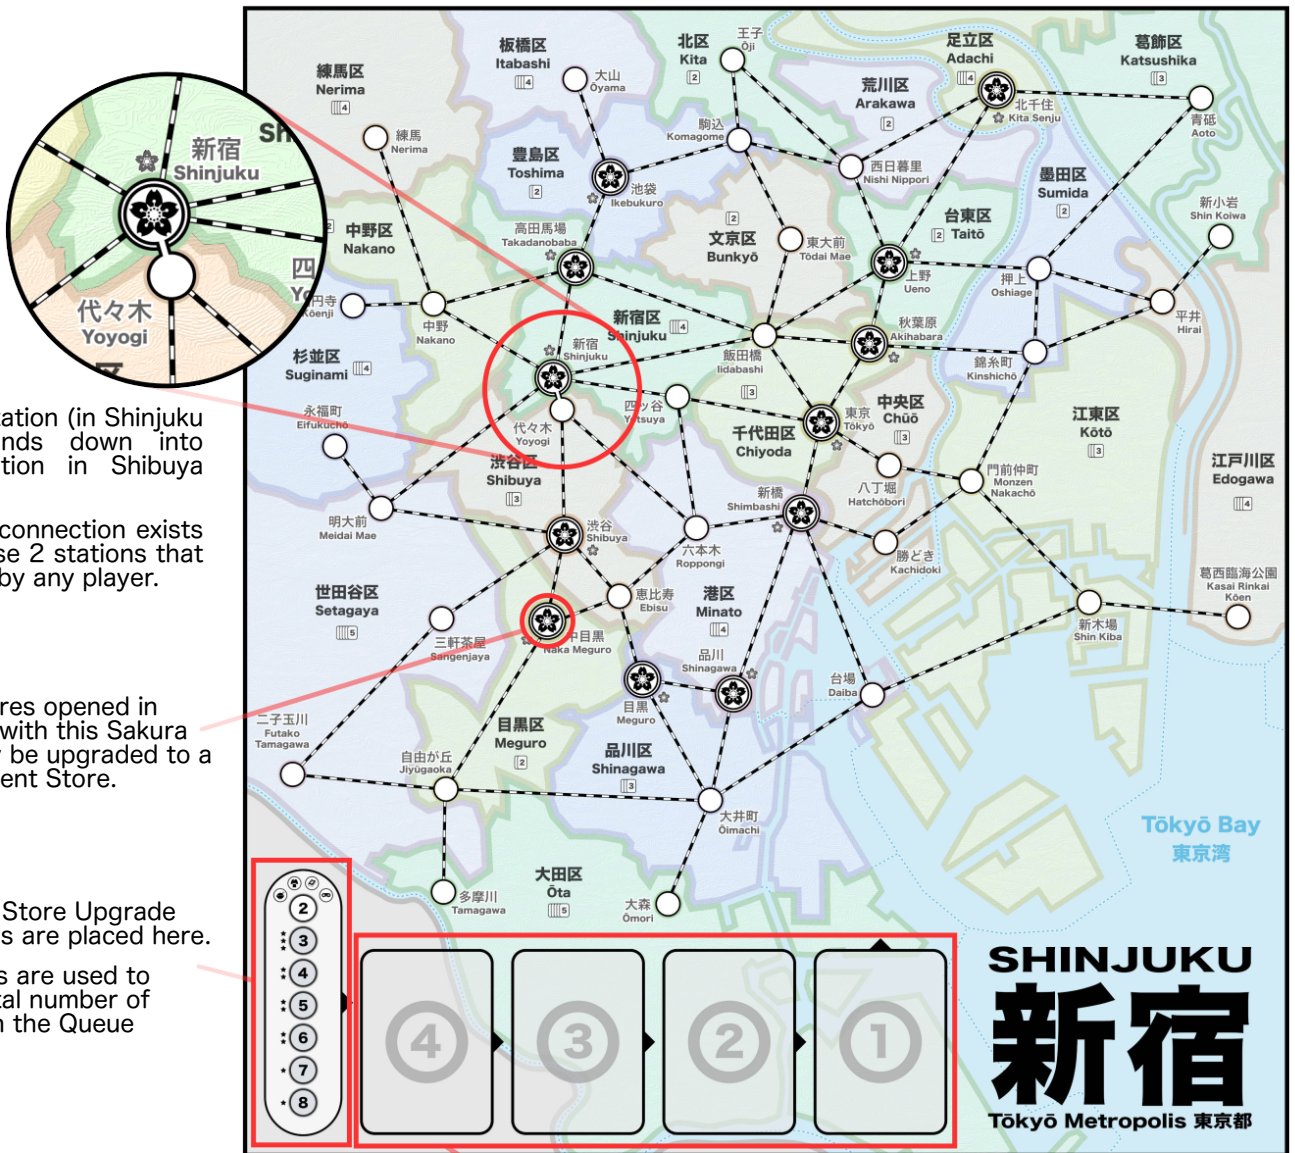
新宿
Shinjuku
Sh
代々木
Yoyogi
四
Yo
ation (in Shinjuku nds down into tion in Shibuya

connection exists se 2 stations that by any player.

res opened in with this Sakura be upgraded to a ent Store.

Store Upgrade s are placed here.

s are used to tal number of the Queue

板橋区 Itabashi 4
北区 Kita 2
王子 Ōji
足立区 Adachi 4
葛飾区 Katsushika 3
練馬区 Nerima 4
大山 Ōyama
荒川区 Arakawa 2
北千住 Kita Senju
青砥 Aoto
練馬 Nerima
駒込 Komagome
豊島区 Toshima 2
西日暮里 Nishi Nippori
墨田区 Sumida 2
池袋 Ikebukuro
新小岩 Shin Koiwa
中野区 Nakano
高田馬場 Takadanobaba
2
文京区 Bunkyō
東大前 Tōdai Mae
台東区 2 Taitō
円寺 Kōenji
上野 Ueno
押上 Oshiage
平井 Hirai
中野 Nakano
新宿区 Shinjuku 4
飯田橋 Iidabashi
秋葉原 Akihabara
杉並区 Suginami 4
新宿 Shinjuku
錦糸町 Kinshichō
3
永福町 Eifukuchō
代々木 Yoyogi
四ツ谷 Yotsuya
東京 Tōkyō
中央区 Chūō 3
江東区 Kōtō 3
千代田区 Chiyoda
渋谷区 Shibuya 3
江戸川区 Edogawa 4
門前仲町 Monzen Nakachō
八丁堀 Hatchōbori
明大前 Meidai Mae
新橋 Shimbashi
渋谷 Shibuya
六本木 Roppongi
勝どき Kachidoki
世田谷区 Setagaya 5
葛西臨海公園 Kasai Rinkai Kōen
恵比寿 Ebisu
港区 Minato 4
三軒茶屋 Sangenjaya
中目黒 Naka Meguro
新木場 Shin Kiba
品川 Shinagawa
台場 Daiba
二子玉川 Futako Tamagawa
目黒 Meguro
目黒区 Meguro 2
品川区 Shinagawa 3
自由が丘 Jiyūgaoka
大井町 Ōimachi
Tōkyō Bay
東京湾
大田区 Ōta 5
多摩川 Tamagawa
大森 Ōmori
2 3 4 5 6 7 8
4 3 2 1
SHINJUKU
新宿
Tōkyō Metropolis 東京都